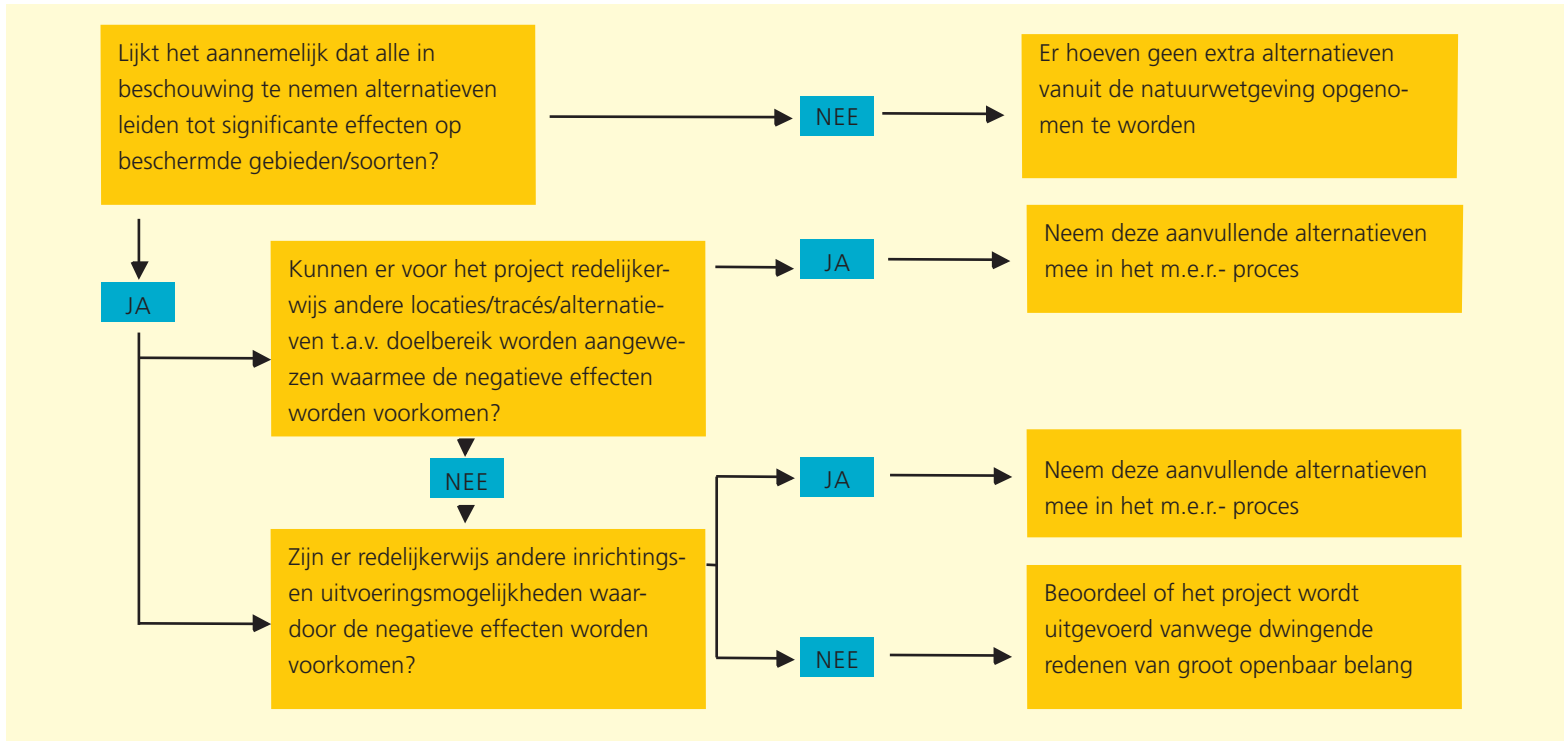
Lijkt het aannemelijk dat alle in beschouwing te nemen alternatieven leiden tot significante effecten op beschermde gebieden/soorten?

NEE

Er hoeven geen extra alternatieven vanuit de natuurwetgeving opgenomen te worden

JA

Kunnen er voor het project redelijkerwijs andere locaties/tracés/alternatieven t.a.v. doelbereik worden aangewezen waarmee de negatieve effecten worden voorkomen?

JA

Neem deze aanvullende alternatieven mee in het m.e.r.- proces

NEE

Zijn er redelijkerwijs andere inrichtingsen uitvoeringsmogelijkheden waardoor de negatieve effecten worden voorkomen?

JA

Neem deze aanvullende alternatieven mee in het m.e.r.- proces

NEE

Beoordeel of het project wordt uitgevoerd vanwege dwingende redenen van groot openbaar belang